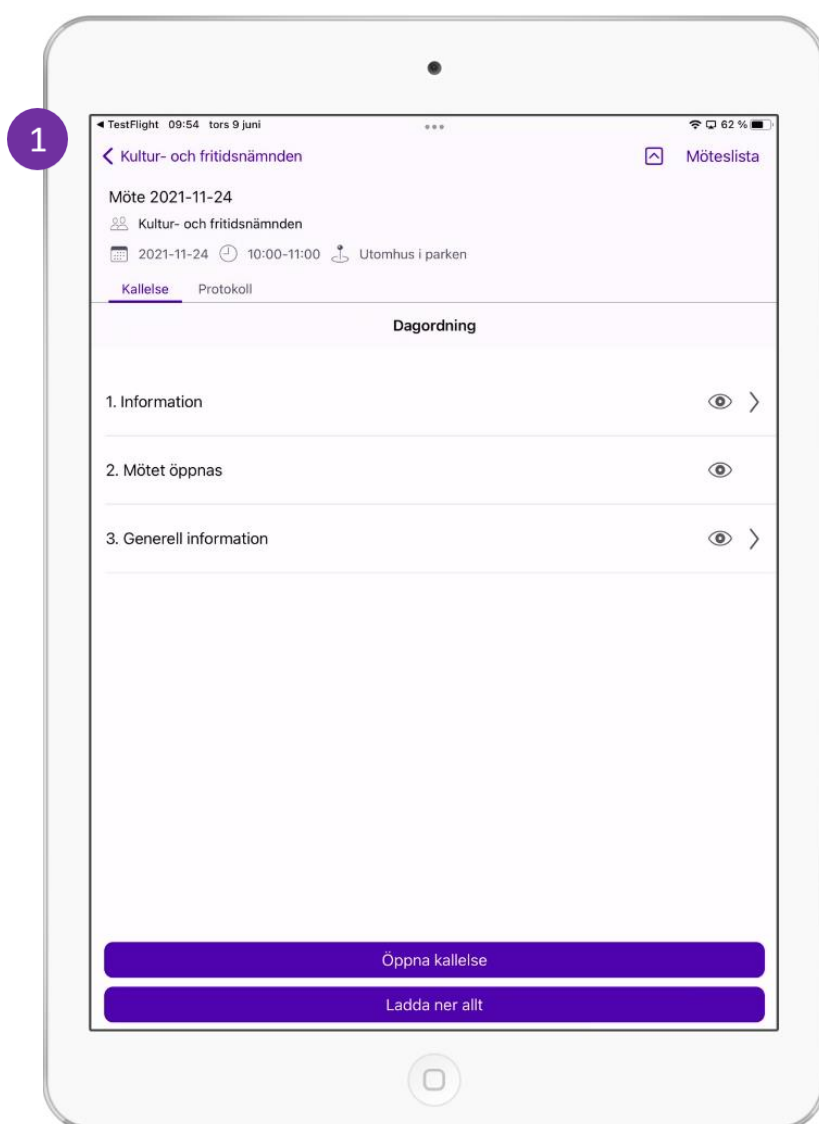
1

◀ TestFlight 09:54 tors 9 juni

62 %

< Kultur- och fritidsnämnden

Möteslista

Möte 2021-11-24

Kultur- och fritidsnämnden

2021-11-24 10:00-11:00 Utomhus i parken

Kallelse Protokoll

Dagordning

1. Information

2. Mötet öppnas

3. Generell information

Öppna kallelse

Ladda ner allt